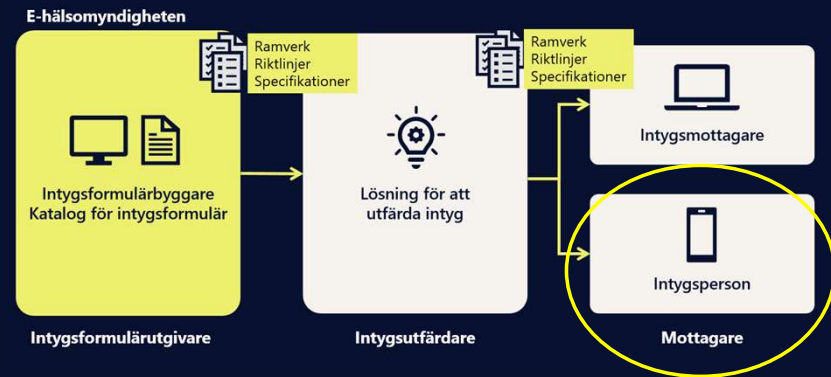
E-hälsomyndigheten

Ramverk
Riktlinjer
Specifikationer

Intygsformulärbyggare
Katalog för intygsformulär

Intygsformulärutgivare

Ramverk
Riktlinjer
Specifikationer

Lösning för att utfärda intyg

Intygsutfärdare

Intygsmottagare

Intygsperson

Mottagare